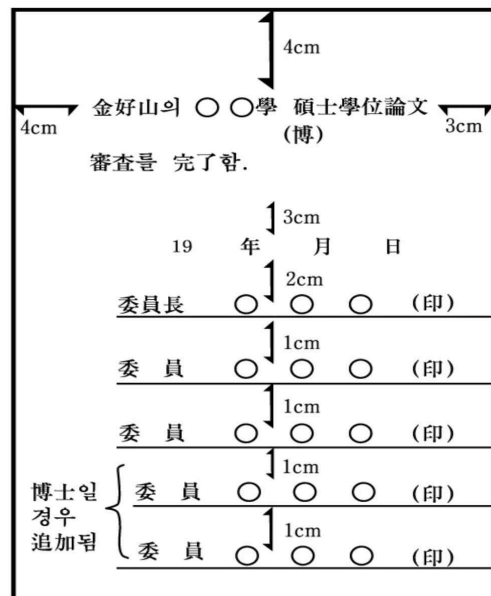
4cm

4cm 金好山의 ○ ○學 碩士學位論文 3cm
(博)

審査를 完了함.

3cm

19 年 月 日

2cm

委員長 ○ ○ ○ (印)

1cm

委 員 ○ ○ ○ (印)

1cm

委 員 ○ ○ ○ (印)

1cm

博士일 경우 追加됨

委 員 ○ ○ ○ (印)

1cm

委 員 ○ ○ ○ (印)